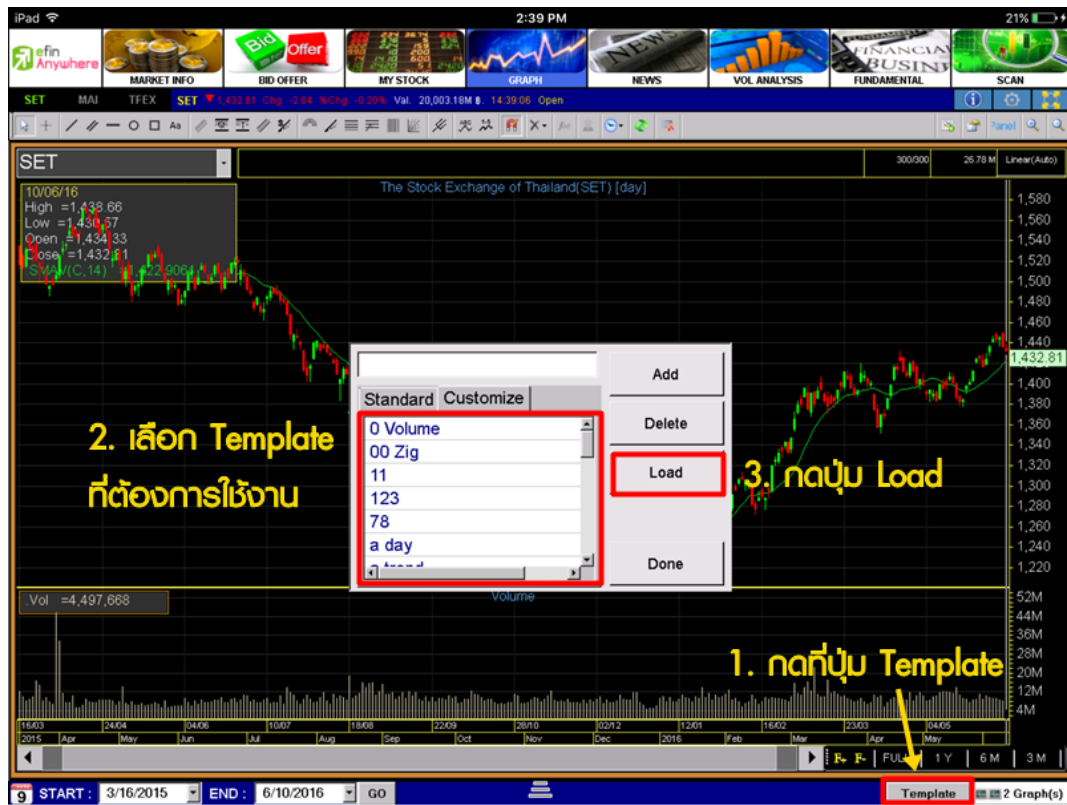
iPad

2:39 PM

21%

efin Anywhere

MARKET INFO

Bid Offer

BID OFFER

MY STOCK

GRAPH

NEWS

VOL ANALYSIS

FUNDAMENTAL

SCAN

SET MAI TFEX SET ▼1,432.81 Chg. -2.84 %Chg. -0.20% Val. 20,003.18M ฿. 14:39:06 Open

Panel

SET

300/300 26.78 M Linear(Auto)

The Stock Exchange of Thailand(SET) [day]

10/06/16
High =1,438.66
Low =1,430.57
Open =1,434.33
Close =1,432.81
SMA(C,14) =1,422.9064

1,580
1,560
1,540
1,520
1,500
1,480
1,460
1,440
1,432.81
1,400
1,380
1,360
1,340
1,320
1,300
1,280
1,260
1,240
1,220

Standard Customize

0 Volume
00 Zig
11
123
78
a day
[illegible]

Add

Delete

Load

Done

2. เลือก Template ที่ต้องการใช้งาน

3. กดปุ่ม Load

Vol =4,497,668

Volume

52M
44M
36M
28M
20M
12M
4M

1. กดที่ปุ่ม Template

16/03 24/04 04/06 10/07 18/08 22/09 28/10 02/12 12/01 16/02 23/03 04/05
2015 Apr May Jun Jul Aug Sep Oct Nov Dec 2016 Feb Mar Apr May

F F FULL 1 Y 6 M 3 M

9 START : 3/16/2015 END : 6/10/2016 GO

Template

2 Graph(s)